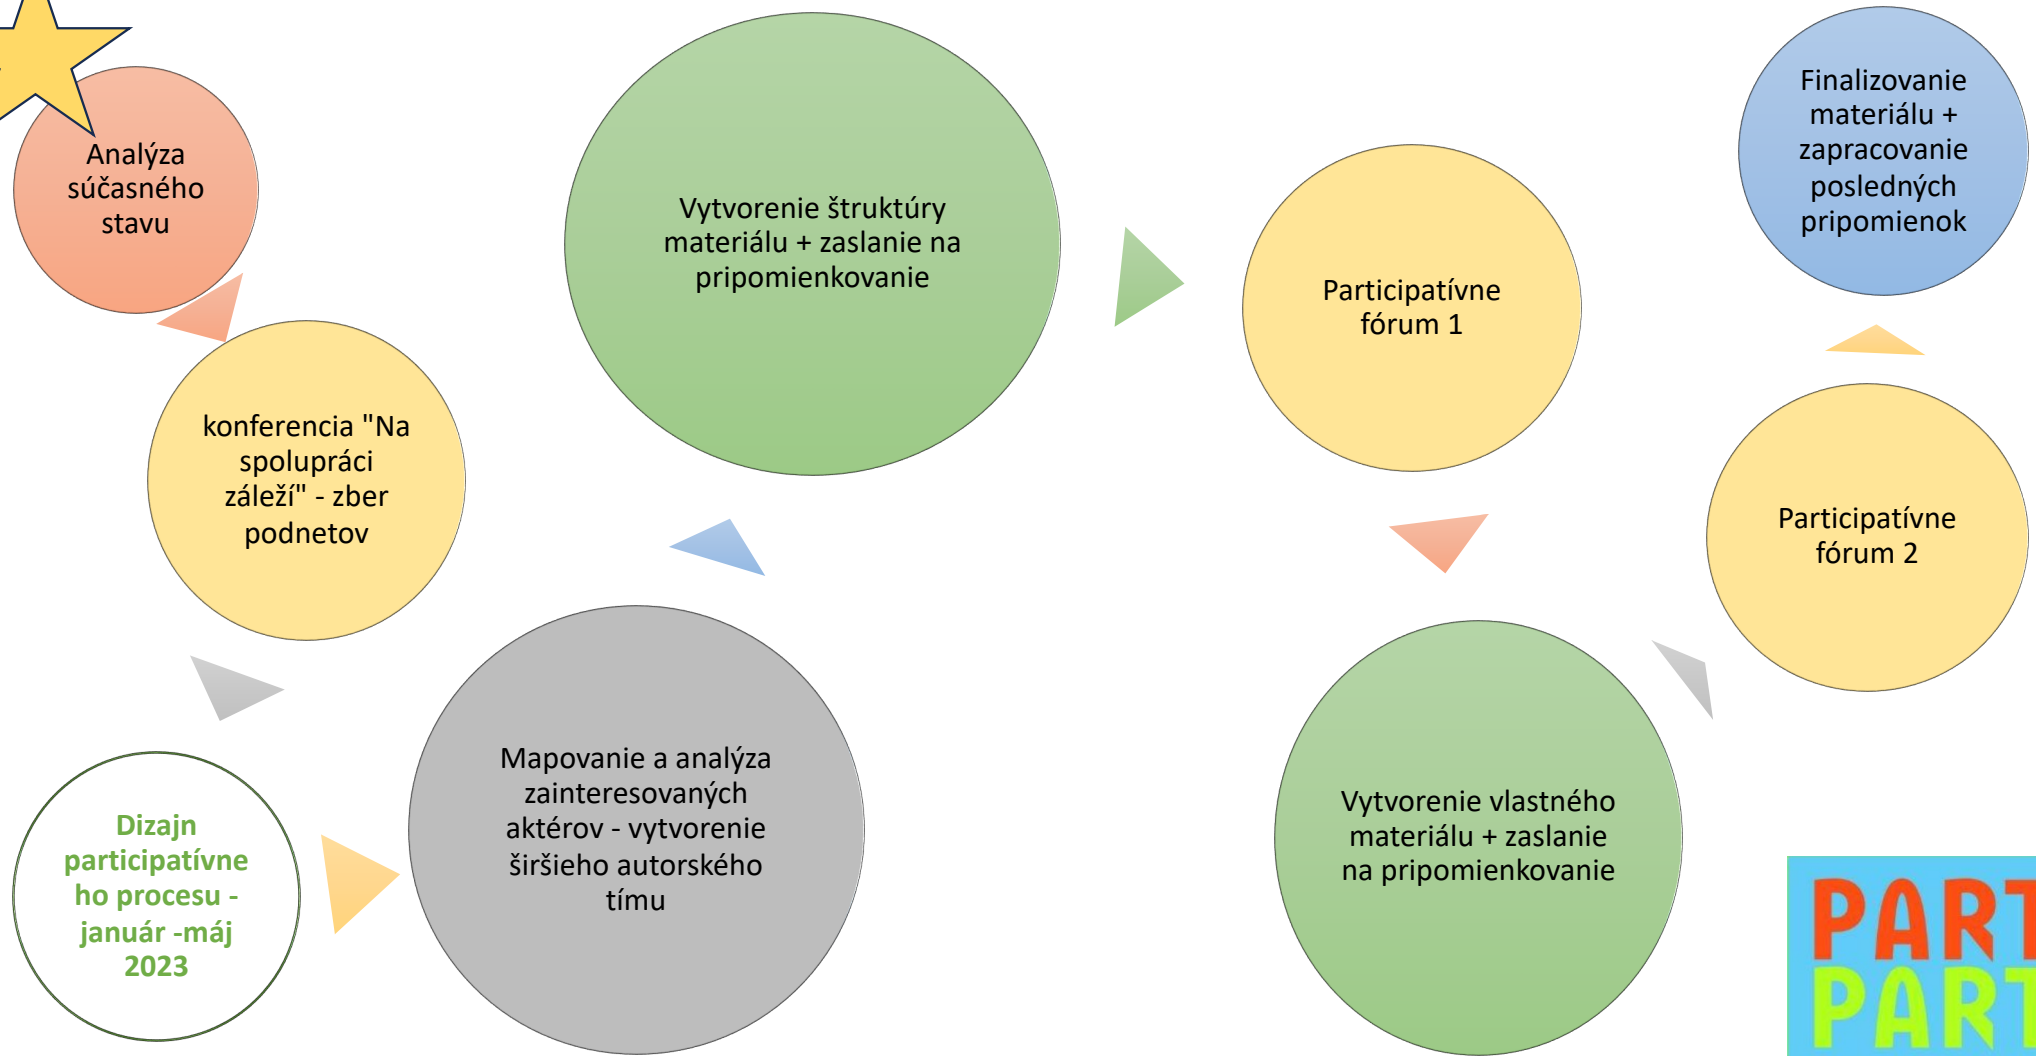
Analýza súčasného stavu

Vytvorenie štruktúry materiálu + zaslanie na pripomienkovanie

Participatívne fórum 1

Finalizovanie materiálu + zapracovanie posledných pripomienok

konferencia "Na spolupráci záleží" - zber podnetov

Participatívne fórum 2

Dizajn participatívneho procesu - január -máj 2023

Mapovanie a analýza zainteresovaných aktérov - vytvorenie širšieho autorského tímu

Vytvorenie vlastného materiálu + zaslanie na pripomienkovanie

PART
PART